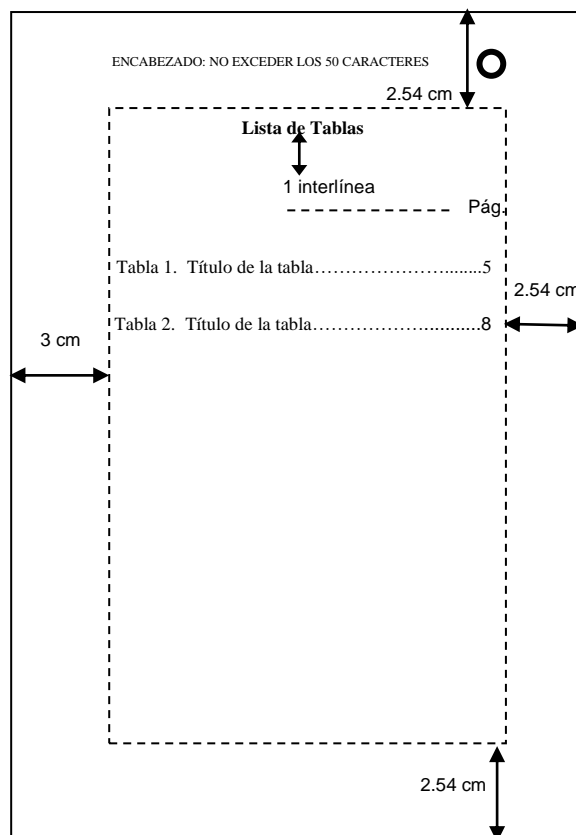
ENCABEZADO: NO EXCEDER LOS 50 CARACTERES

O

2.54 cm

Lista de Tablas

1 interlínea

Pág.

Tabla 1. Título de la tabla…………………........5

2.54 cm

Tabla 2. Título de la tabla………………..........8

3 cm

2.54 cm